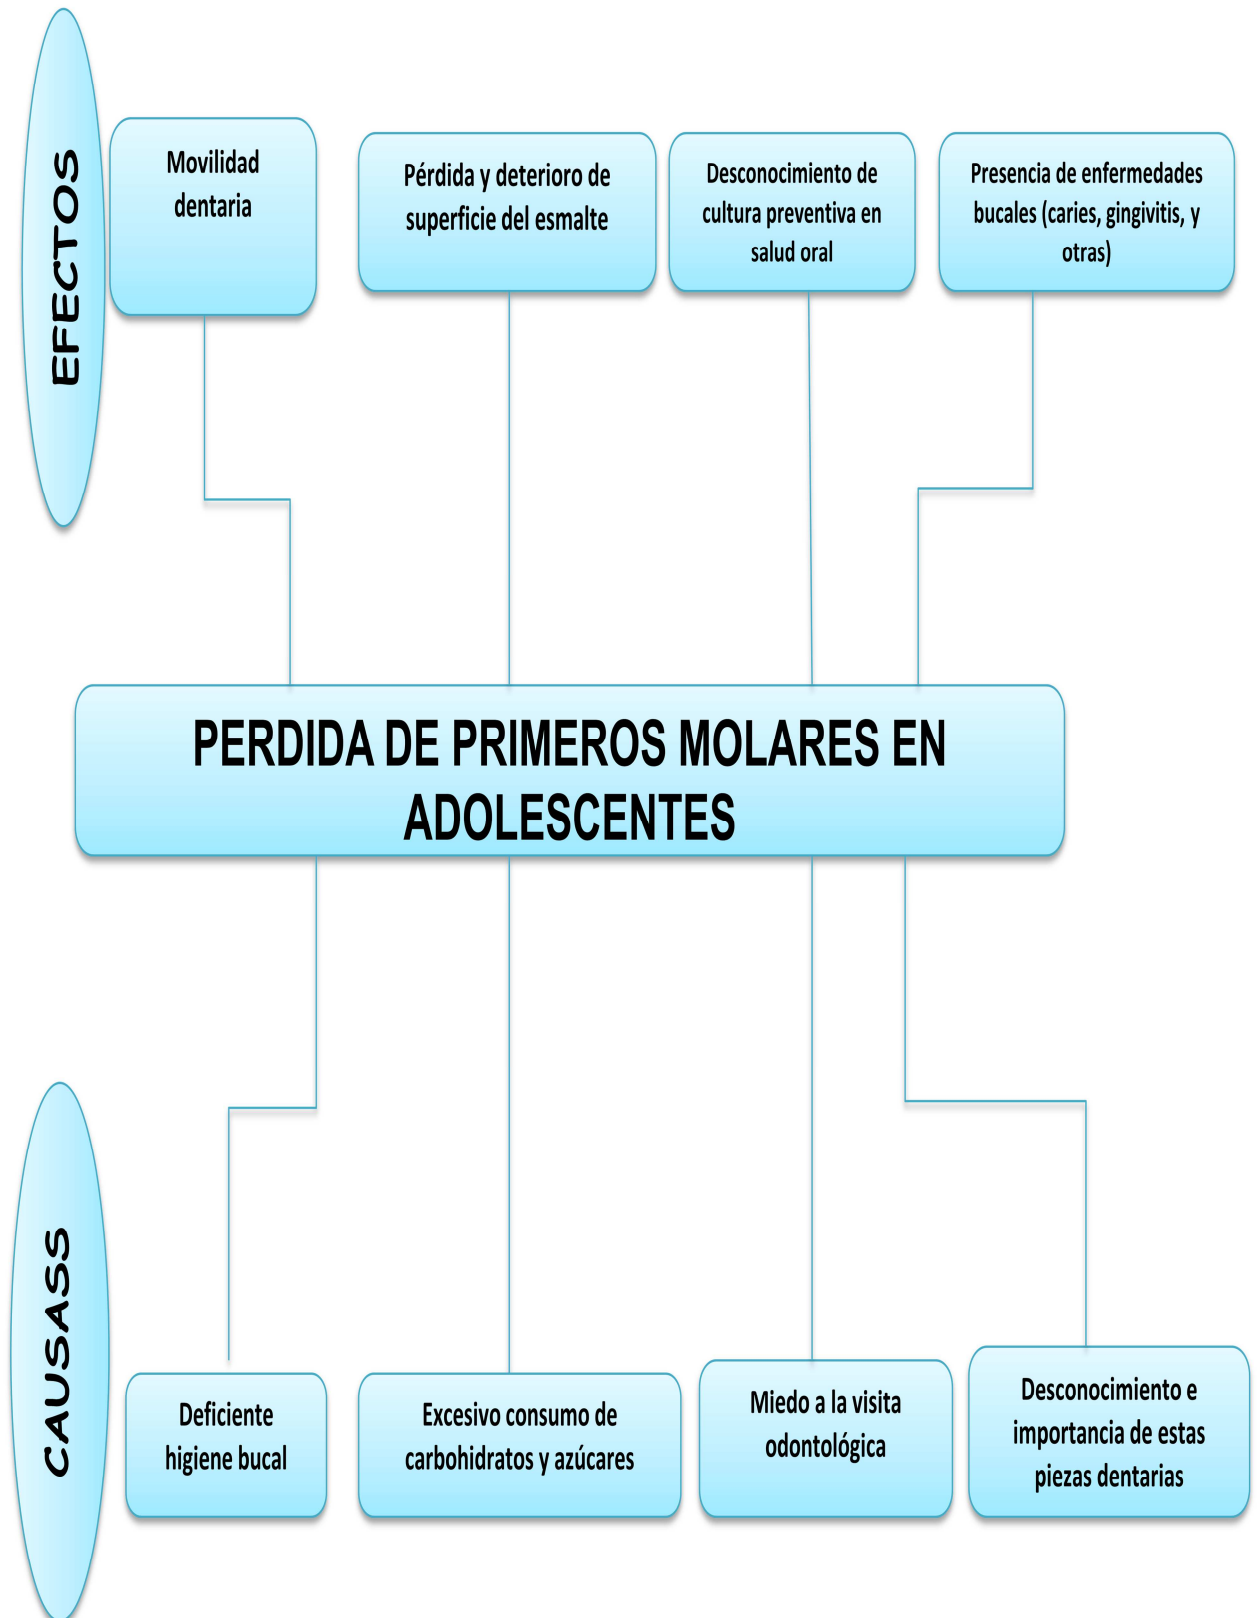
EFECTOS

Movilidad dentaria

Pérdida y deterioro de superficie del esmalte

Desconocimiento de cultura preventiva en salud oral

Presencia de enfermedades bucales (caries, gingivitis, y otras)

PERDIDA DE PRIMEROS MOLARES EN ADOLESCENTES

CAUSASS

Deficiente higiene bucal

Excesivo consumo de carbohidratos y azúcares

Miedo a la visita odontológica

Desconocimiento e importancia de estas piezas dentarias